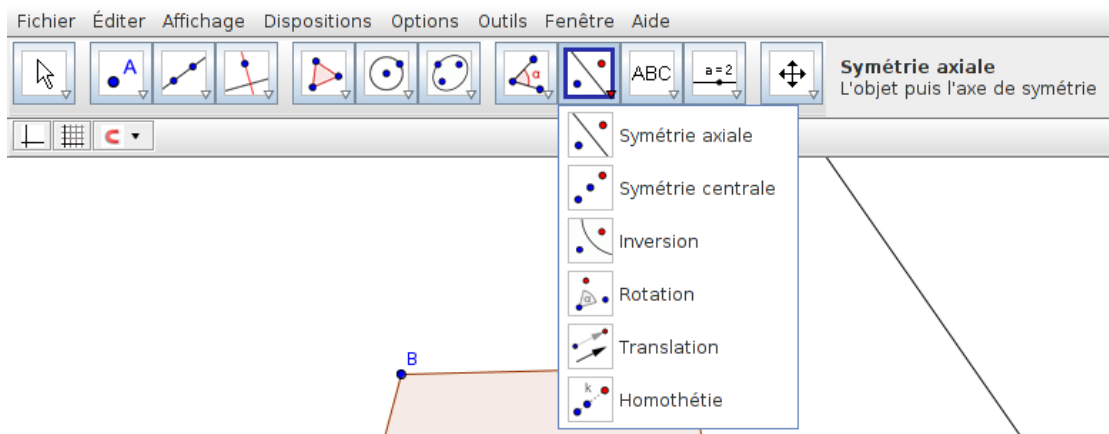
Fichier Éditer Affichage Dispositions Options Outils Fenêtre Aide

A

α

ABC

a = 2

Symétrie axiale
L'objet puis l'axe de symétrie

Symétrie axiale
Symétrie centrale
Inversion
α
Rotation
Translation
k
Homothétie

B